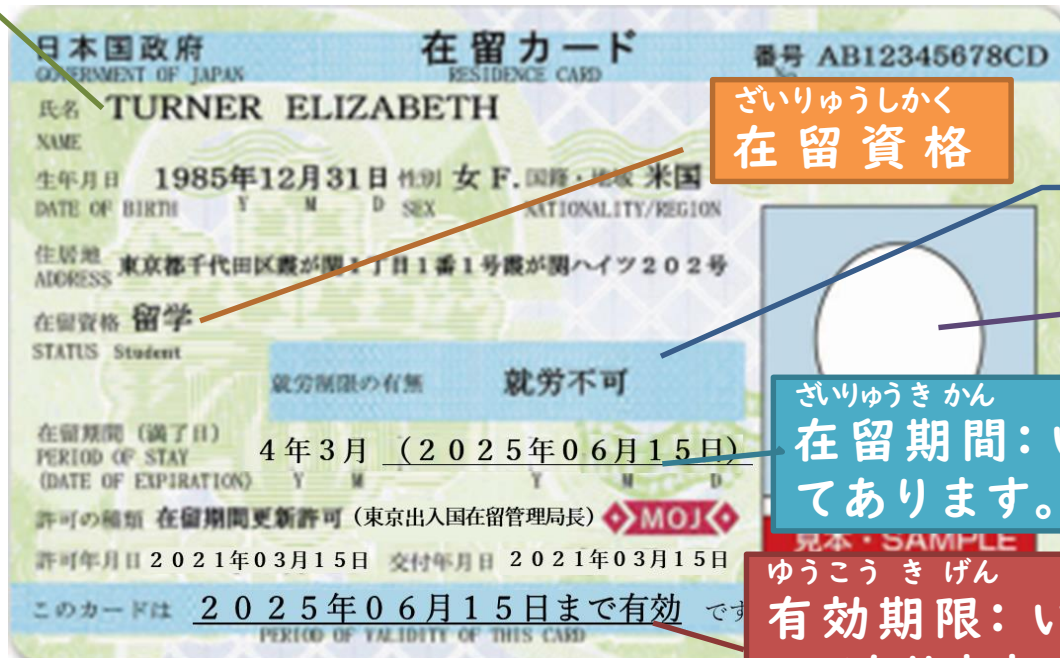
日本国政府
GOVERNMENT OF JAPAN

在留カード
RESIDENCE CARD

番号 AB12345678CD

氏名 TURNER ELIZABETH
NAME

ざいりゅうしかく
在留資格

生年月日 1985年12月31日 性別 女 F. 国籍・地域 米国
DATE OF BIRTH Y M D SEX NATIONALITY/REGION

住居地 東京都千代田区霞が関1丁目1番1号霞が関ハイツ202号
ADDRESS

在留資格 留学
STATUS Student

就労制限の有無 就労不可

在留期間（満了日） 4年3月 （2025年06月15日）
PERIOD OF STAY Y M Y M D
(DATE OF EXPIRATION)

ざいりゅうきかん
在留期間：い
てあります。

許可の種類 在留期間更新許可（東京出入国在留管理局長） MOJ

見本・SAMPLE

許可年月日 2021年03月15日 交付年月日 2021年03月15日

ゆうこうきげん
有効期限：い

このカードは 2025年06月15日まで有効 です
PERIOD OF VALIDITY OF THIS CARD